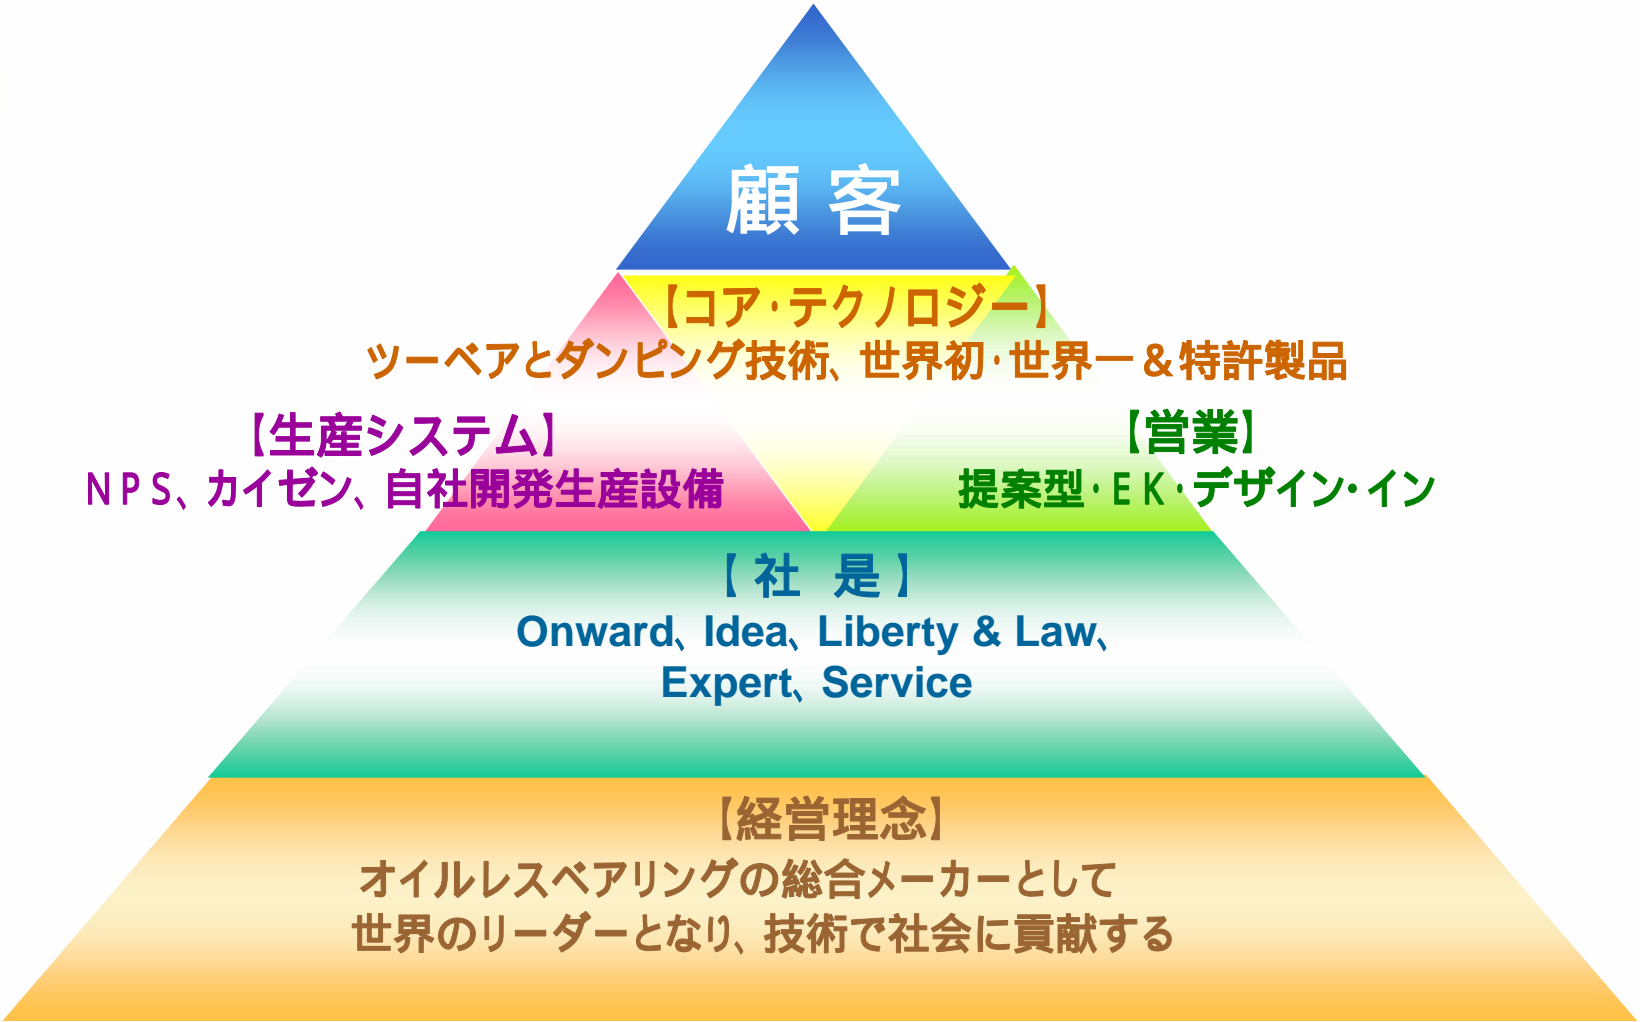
顧客

【コア·テクノロジー】
ツーベアとダンピング技術、世界初·世界一＆特許製品

【生産システム】
ＮＰＳ、カイゼン、自社開発生産設備

【営業】
提案型·ＥＫ·デザイン·イン

【社 是】
Onward、Idea、Liberty & Law、
Expert、Service

【経営理念】
オイルレスベアリングの総合メーカーとして
世界のリーダーとなり、技術で社会に貢献する